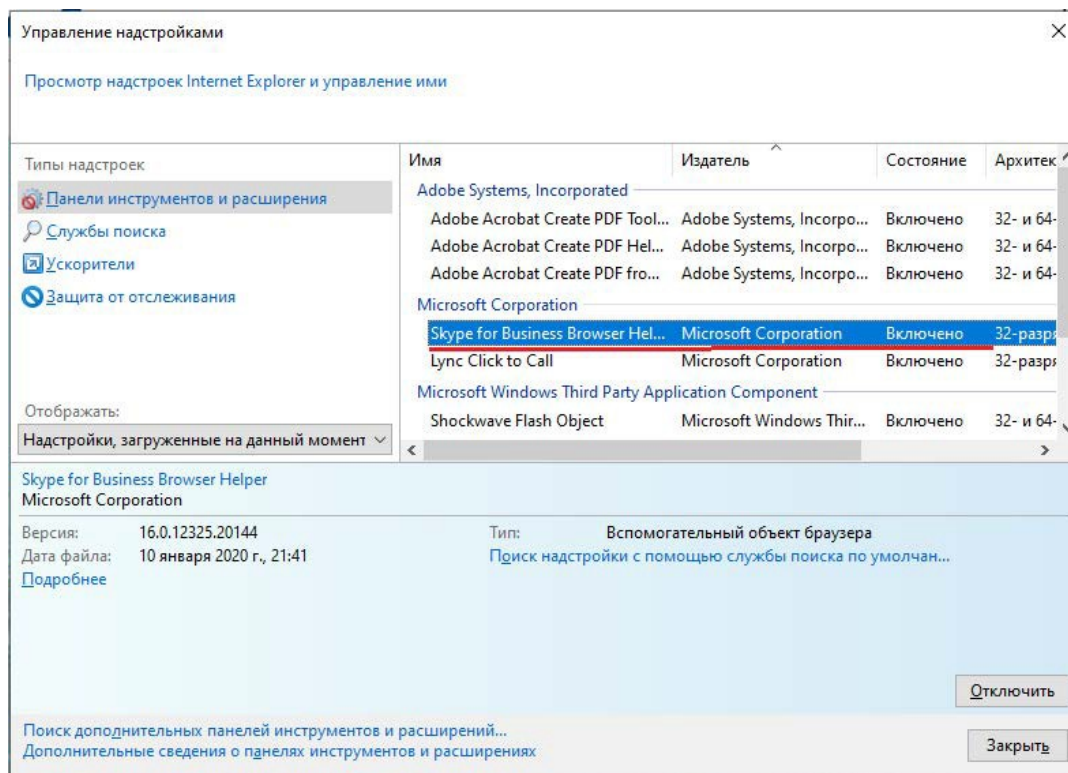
Управление надстройками

Просмотр надстроек Internet Explorer и управление ими

Типы надстроек

Панели инструментов и расширения
Службы поиска
Ускорители
Защита от отслеживания

| Имя | Издатель | Состояние | Архитек |
|---|---|---|---|
| Adobe Systems, Incorporated | | | |
| Adobe Acrobat Create PDF Tool... | Adobe Systems, Incorpo... | Включено | 32- и 64- |
| Adobe Acrobat Create PDF Hel... | Adobe Systems, Incorpo... | Включено | 32- и 64- |
| Adobe Acrobat Create PDF fro... | Adobe Systems, Incorpo... | Включено | 32- и 64- |
| Microsoft Corporation | | | |
| Skype for Business Browser Hel... | Microsoft Corporation | Включено | 32-разр |
| Lync Click to Call | Microsoft Corporation | Включено | 32-разр |
| Microsoft Windows Third Party Application Component | | | |
| Shockwave Flash Object | Microsoft Windows Thir... | Включено | 32- и 64- |

Отображать:
Надстройки, загруженные на данный момент

Skype for Business Browser Helper
Microsoft Corporation

Версия: 16.0.12325.20144
Дата файла: 10 января 2020 г., 21:41
Подробнее

Тип: Вспомогательный объект браузера
Поиск надстройки с помощью службы поиска по умолчан...

Отключить

Поиск дополнительных панелей инструментов и расширений...
Дополнительные сведения о панелях инструментов и расширениях

Закрыть